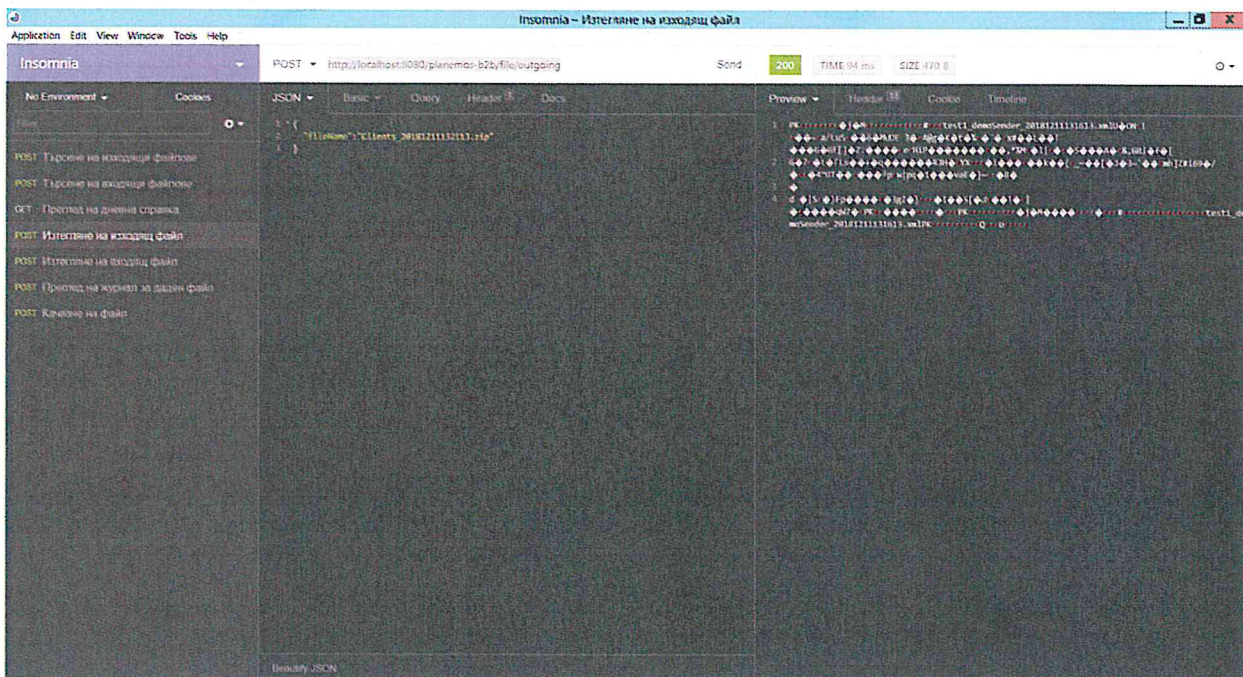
Insomnia – Изтегляне на изходящ файл

Application Edit View Window Tools Help

Insomnia

No Environment Cookies

Filter

POST Търсене на изходящи файлове
POST Търсене на входящи файлове
GET Преглед на дневна справка
POST Изтегляне на изходящ файл
POST Изтегляне на входящ файл
POST Преглед на журнал за даден файл
POST Качване на файл

POST http://localhost:8080/planemos-b2b/file/outgoing Send

JSON Basic Query Header Docs

1 {
2 "fileName":"Clients_20181211132113.zip"
3 }

Beautify JSON

200 TIME 94 ms SIZE 470 B

Preview Header Cookie Timeline

1 PK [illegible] test1_demSender_20181211131613.xml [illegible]
2 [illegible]
3 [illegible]
4 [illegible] PK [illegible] test1_de
mSender_20181211131613.xmlPK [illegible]